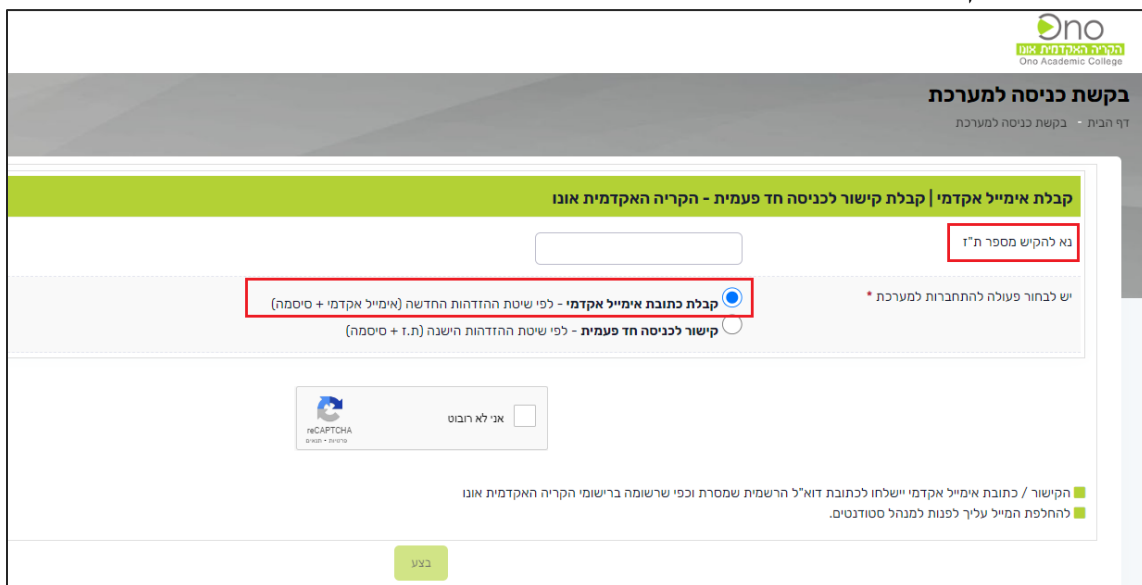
Ono
הקריה האקדמית אונו
Ono Academic College

בקשת כניסה למערכת

דף הבית - בקשת כניסה למערכת

קבלת אימייל אקדמי | קבלת קישור לכניסה חד פעמית - הקריה האקדמית אונו

נא להקיש מספר ת"ז

יש לבחור פעולה להתחברות למערכת *

קבלת כתובת אימייל אקדמי - לפי שיטת ההזדהות החדשה (אימייל אקדמי + סיסמה)

קישור לכניסה חד פעמית - לפי שיטת ההזדהות הישנה (ת.ז + סיסמה)

אני לא רובוט

reCAPTCHA
פרטיות - תנאים

הקישור / כתובת אימייל אקדמי יישלחו לכתובת דוא"ל הרשמית שמסרת וכפי שרשומה ברישומי הקריה האקדמית אונו

להחלפת המייל עליך לפנות למנהל סטודנטים.

בצע